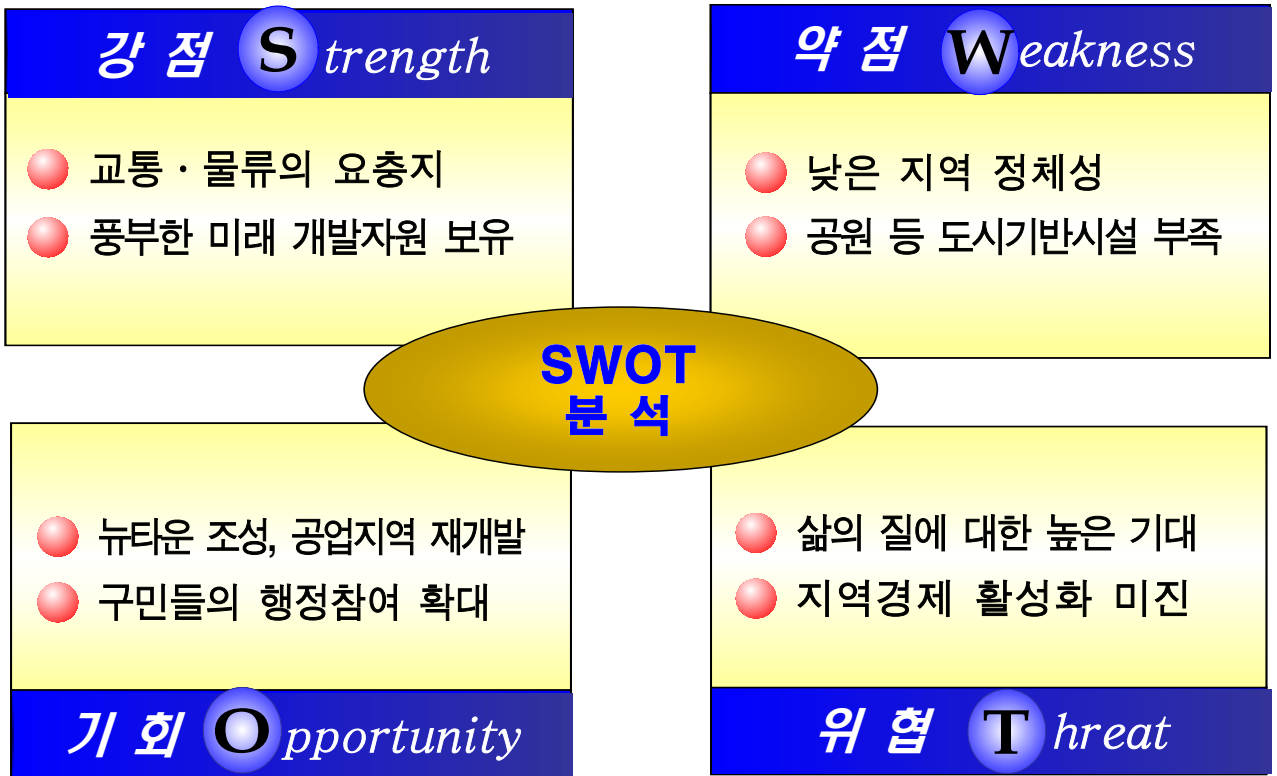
강 점 Strength

교통 · 물류의 요충지

풍부한 미래 개발자원 보유

약 점 Weakness

낮은 지역 정체성

공원 등 도시기반시설 부족

SWOT 분 석

뉴타운 조성, 공업지역 재개발

구민들의 행정참여 확대

기 회 Opportunity

삶의 질에 대한 높은 기대

지역경제 활성화 미진

위 협 Threat